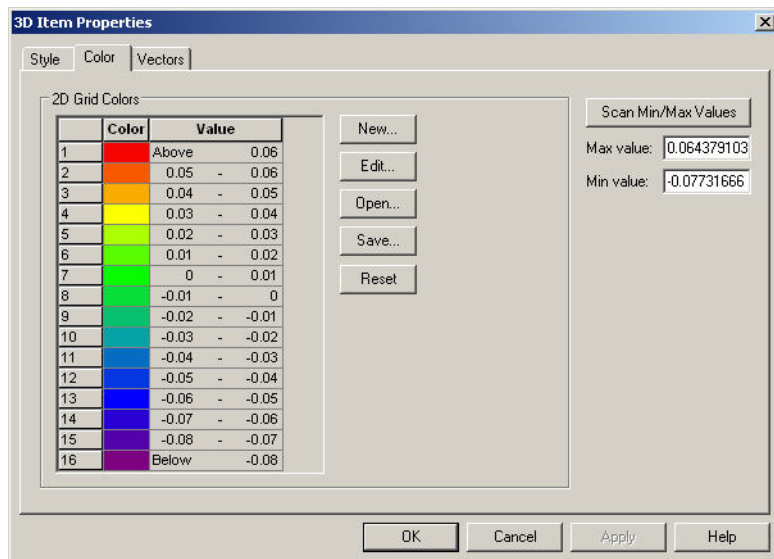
3D Item Properties

Style | Color | Vectors

2D Grid Colors

| | Color | Value |
|---|---|---|
| 1 | | Above 0.06 |
| 2 | | 0.05 - 0.06 |
| 3 | | 0.04 - 0.05 |
| 4 | | 0.03 - 0.04 |
| 5 | | 0.02 - 0.03 |
| 6 | | 0.01 - 0.02 |
| 7 | | 0 - 0.01 |
| 8 | | -0.01 - 0 |
| 9 | | -0.02 - -0.01 |
| 10 | | -0.03 - -0.02 |
| 11 | | -0.04 - -0.03 |
| 12 | | -0.05 - -0.04 |
| 13 | | -0.06 - -0.05 |
| 14 | | -0.07 - -0.06 |
| 15 | | -0.08 - -0.07 |
| 16 | | Below -0.08 |

New...
Edit...
Open...
Save...
Reset

Scan Min/Max Values
Max value: 0.064379103
Min value: -0.07731666

OK | Cancel | Apply | Help